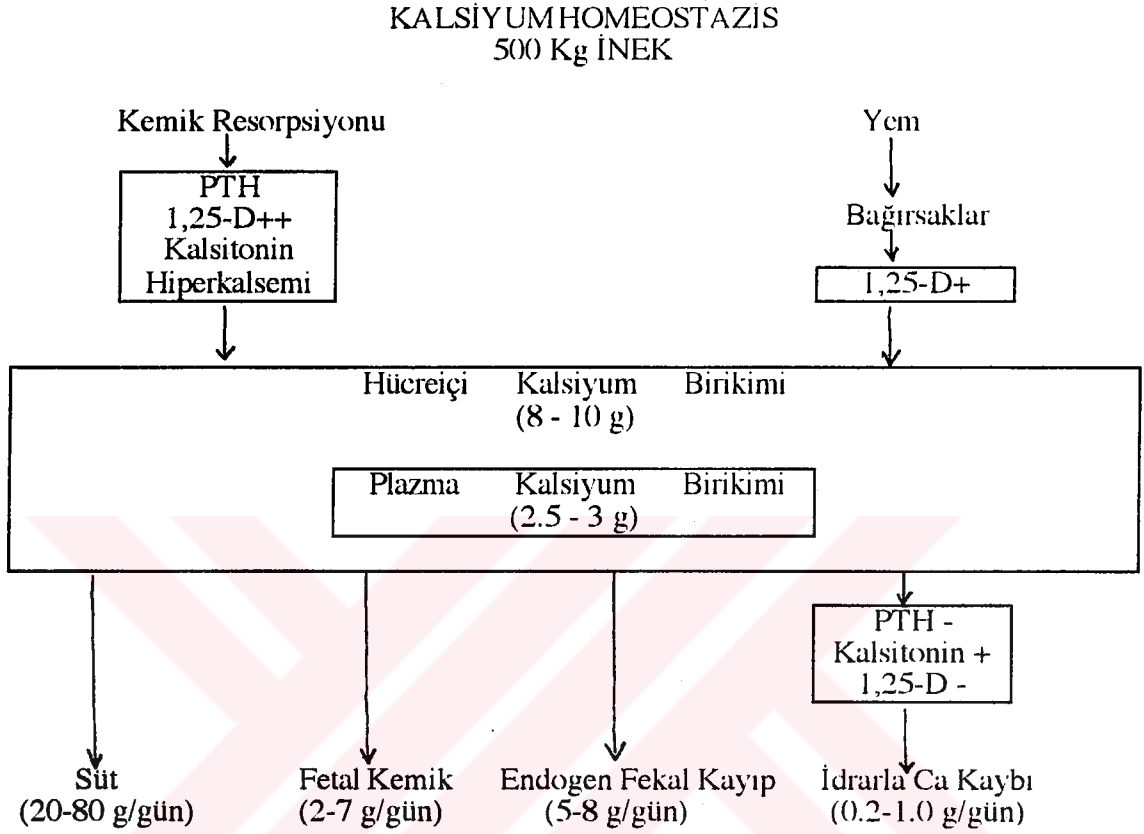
KALSİYUM HOMEOSTAZIS
500 Kg İNEK

Kemik Resorpsiyonu

PTH
1,25-D++
Kalsitonin
Hiperkalsemi

Yem

Bağırsaklar

1,25-D+

Hücreiçi Kalsiyum Birikimi
(8 - 10 g)

Plazma Kalsiyum Birikimi
(2.5 - 3 g)

PTH -
Kalsitonin +
1,25-D -

Süt
(20-80 g/gün)

Fetal Kemik
(2-7 g/gün)

Endogen Fekal Kayıp
(5-8 g/gün)

İdrarla Ca Kaybı
(0.2-1.0 g/gün)